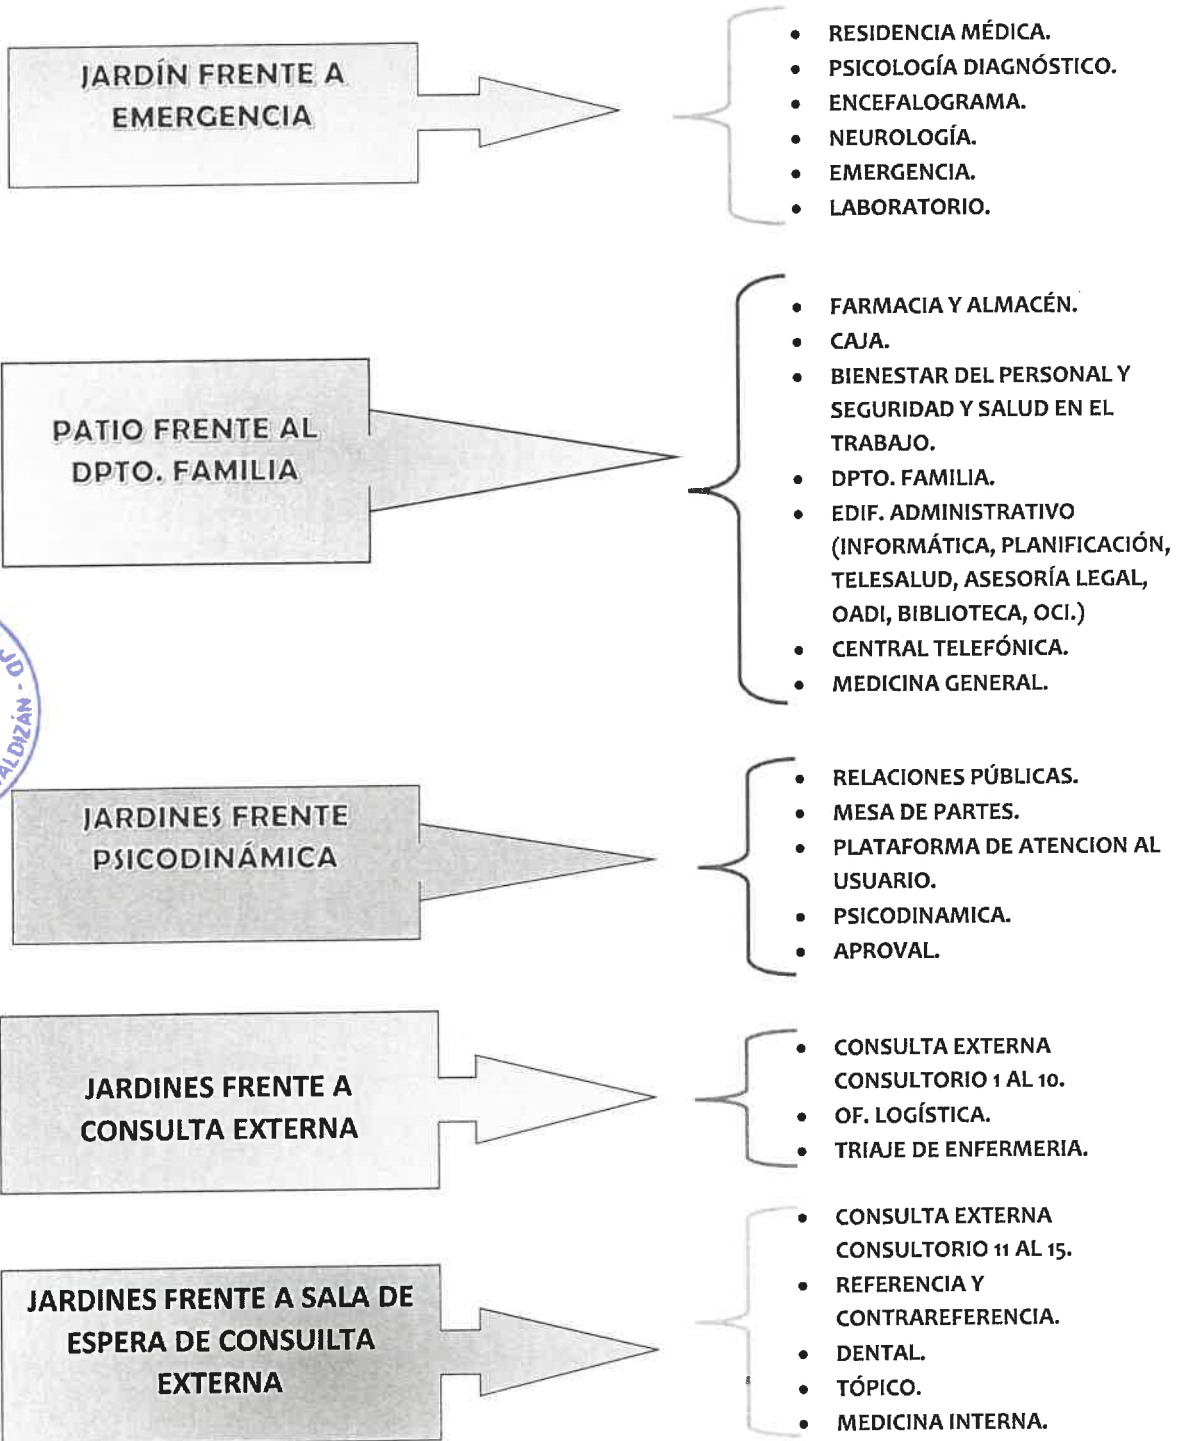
JARDÍN FRENTE A EMERGENCIA

- RESIDENCIA MÉDICA.
- PSICOLOGÍA DIAGNÓSTICO.
- ENCEFALOGRAMA.
- NEUROLOGÍA.
- EMERGENCIA.
- LABORATORIO.

PATIO FRENTE AL DPTO. FAMILIA

- FARMACIA Y ALMACÉN.
- CAJA.
- BIENESTAR DEL PERSONAL Y SEGURIDAD Y SALUD EN EL TRABAJO.
- DPTO. FAMILIA.
- EDIF. ADMINISTRATIVO (INFORMÁTICA, PLANIFICACIÓN, TELESALUD, ASESORÍA LEGAL, OADI, BIBLIOTECA, OCI.)
- CENTRAL TELEFÓNICA.
- MEDICINA GENERAL.

VALDIZÁN - O

JARDINES FRENTE PSICODINÁMICA

- RELACIONES PÚBLICAS.
- MESA DE PARTES.
- PLATAFORMA DE ATENCION AL USUARIO.
- PSICODINAMICA.
- APROVAL.

JARDINES FRENTE A CONSULTA EXTERNA

- CONSULTA EXTERNA CONSULTORIO 1 AL 10.
- OF. LOGÍSTICA.
- TRIAJE DE ENFERMERIA.

JARDINES FRENTE A SALA DE ESPERA DE CONSUILTA EXTERNA

- CONSULTA EXTERNA CONSULTORIO 11 AL 15.
- REFERENCIA Y CONTRAREFERENCIA.
- DENTAL.
- TÓPICO.
- MEDICINA INTERNA.